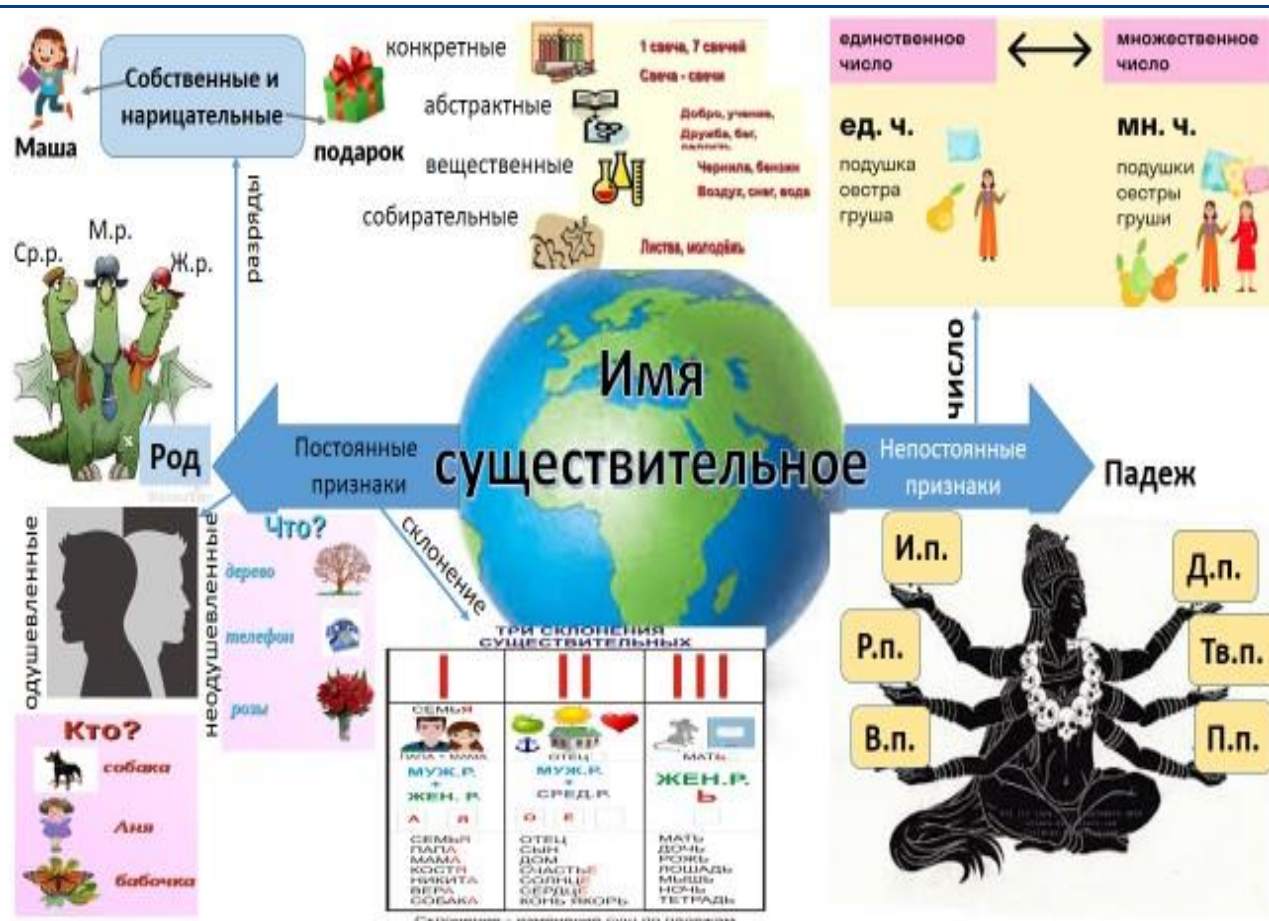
Маша

Собственные и нарицательные

подарок

конкретные

1 свеча, 7 свечей
Свеча - свечи

абстрактные

Добро, учение, Дружба, бег, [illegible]

вещественные

Чернила, бензин
Воздух, снег, вода

собирательные

Листва, молодёжь

единственное число

множественное число

ед. ч.

подушка
овстра
груша

мн. ч.

подушки
овстры
груши

разряды

Ср.р.
М.р.
Ж.р.

Род

Постоянные признаки

Имя существительное

Непостоянные признаки

число

Падеж

одушевленные

неодушевленные

Что?

дерево
телефон
розы

склонение

Кто?

собака
Аня
бабочка

ТРИ СКЛОНЕНИЯ СУЩЕСТВИТЕЛЬНЫХ

| I | II | III |
|---|---|---|
| СЕМЬЯ ПАПА + МАМА | ОТЕЦ | МАТЬ |
| МУЖ.Р. + ЖЕН. Р. | МУЖ.Р. + СРЕД.Р. | ЖЕН.Р. Ь |
| А Я | О Е | |
| СЕМЬЯ ПАПА МАМА КОСТЯ НИКИТА ВЕРА СОБАКА | ОТЕЦ СЫН ДОМ СЧАСТЬЕ СОЛНЦЕ СЕРДЦЕ КОНЬ ЯКОРЬ | МАТЬ ДОЧЬ РОЖЬ ЛОШАДЬ МЫШЬ НОЧЬ ТЕТРАДЬ |

Склонение - изменение сущ по падежам

И.п.
Р.п.
В.п.
Д.п.
Тв.п.
П.п.